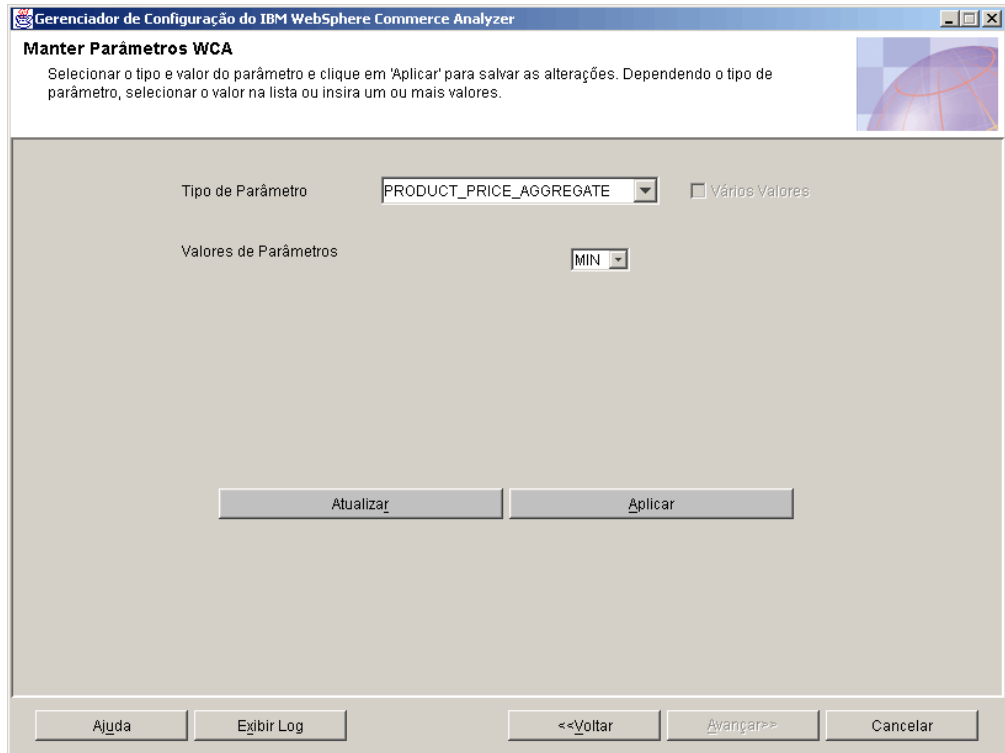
Gerenciador de Configuração do IBM WebSphere Commerce Analyzer

Manter Parâmetros WCA

Selecionar o tipo e valor do parâmetro e clique em 'Aplicar' para salvar as alterações. Dependendo o tipo de parâmetro, selecionar o valor na lista ou insira um ou mais valores.

Tipo de Parâmetro PRODUCT_PRICE_AGGREGATE Vários Valores

Valores de Parâmetros MIN

Atualizar Aplicar

Ajuda Exibir Log <<Voltar Avançar>> Cancelar